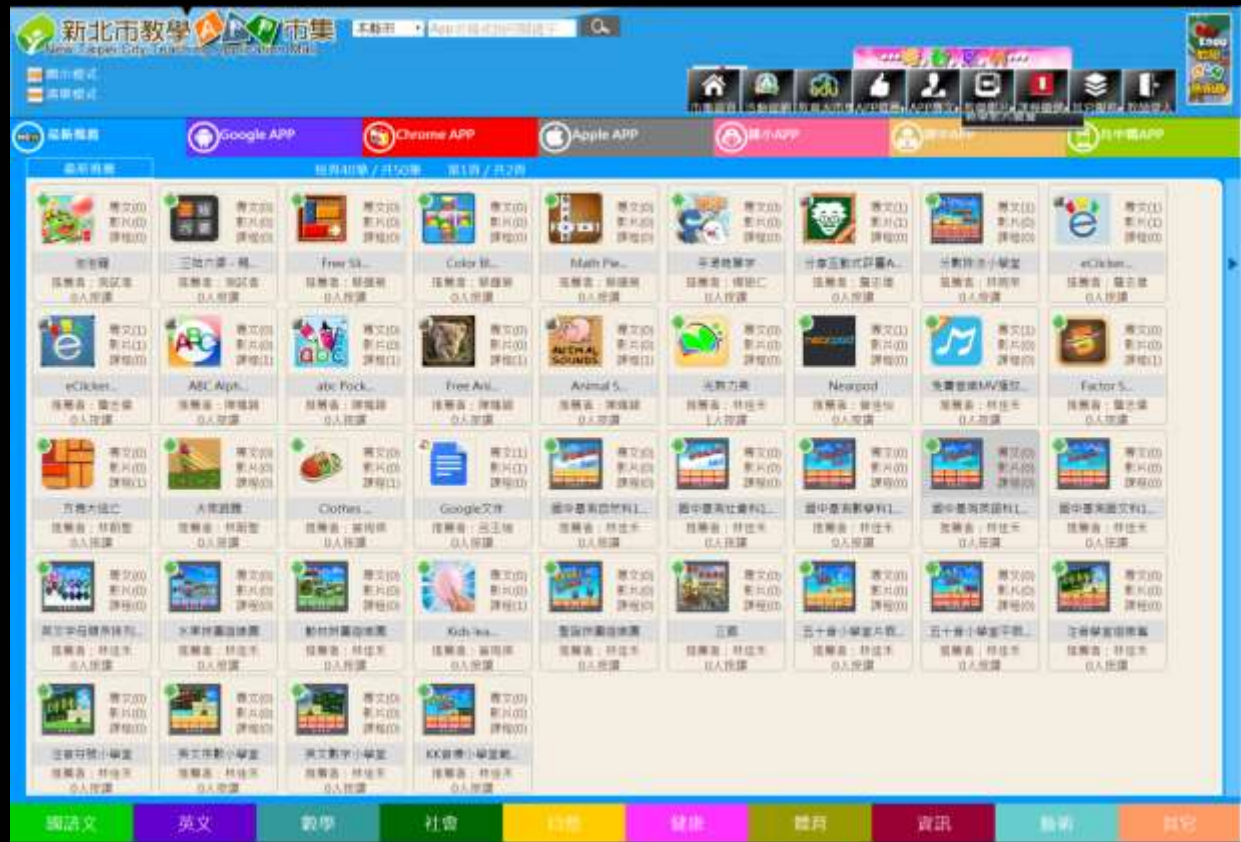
新北市教學APP市集
New Taipei City Teaching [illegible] Mall
本站搜尋
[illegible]
圖示模式
清單模式
市集首頁 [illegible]
最新推薦
Google APP
Chrome APP
Apple APP
國小APP
國中APP
高中職APP
最新推薦
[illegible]

| | | | | | | | | |
|---|---|---|---|---|---|---|---|---|
| 泡泡龍 | 三角六塊 - 幾... | Free Sli... | Color Bl... | Math Pie... | 平板教學字 | 分數互動式評量A... | 分數防衛小學堂 | eClicker... |
| eClicker... | ABC Alph... | abc Pock... | Free Ani... | Animal S... | 光影力學 | Nearpod | 免費音樂MV播放... | Factor S... |
| 方塊大挑戰 | 大單翻翻 | Clothes ... | Google文件 | 國中臺灣自然科1... | 國中臺灣社會科1... | 國中臺灣數學科1... | 國中臺灣英語科1... | 國中臺灣國文科1... |
| 英文字母順序排列... | 水果拼圖遊戲圖 | 動物拼圖遊戲圖 | Kids Ica... | 聖誕拼圖遊戲圖 | 三國 | 五十音小學堂片假... | 五十音小學堂平假... | 注音學堂遊戲篇 |
| 注音符號小學堂 | 英文單數小學堂 | 英文數字小學堂 | KK音標小學堂範... | | | | | |

NEARPOD
ABC
abc
ANIMAL SOUNDS

國語文
英文
數學
社會
自然
健康
體育
資訊
藝術
其它